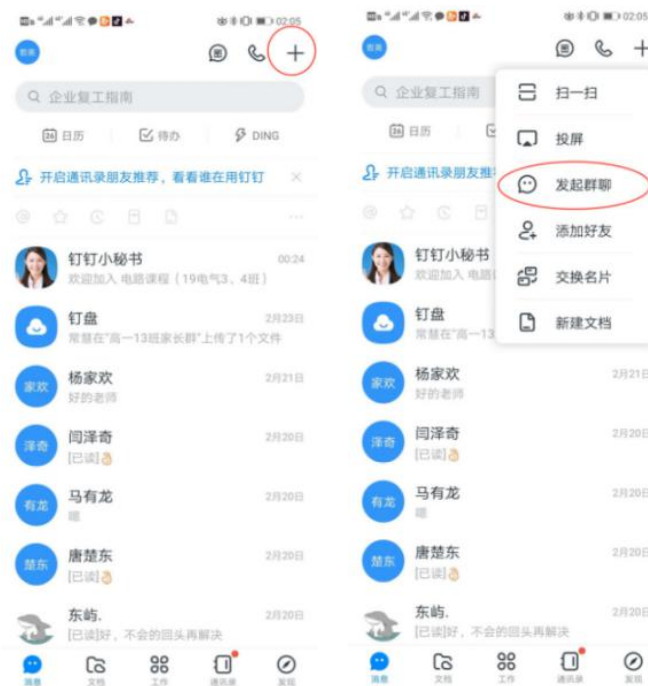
02:05

企业复工指南

日历 | 待办 | DING

开启通讯录朋友推荐，看看谁在用钉钉

钉钉小秘书 00:24
欢迎加入 电路课程（19电气3、4班）

钉盘 2月23日
常慧在"高一13班家长群"上传了1个文件

家欢 杨家欢 2月21日
好的老师

泽奇 闫泽奇 2月20日
[已读]

有龙 马有龙 2月20日
嗯

楚东 唐楚东 2月20日
[已读]

东屿. 2月20日
[已读]好，不会的回头再解决

消息 文档 工作 通讯录 发现

02:05

企业复工指南

日历

开启通讯录朋友推荐

扫一扫
投屏
发起群聊
添加好友
交换名片
新建文档

钉钉小秘书
欢迎加入 电路

钉盘
常慧在"高一13

家欢 杨家欢 2月21日
好的老师

泽奇 闫泽奇 2月20日
[已读]

有龙 马有龙 2月20日
嗯

楚东 唐楚东 2月20日
[已读]

东屿. 2月20日
[已读]好，不会的回头再解决

消息 文档 工作 通讯录 发现